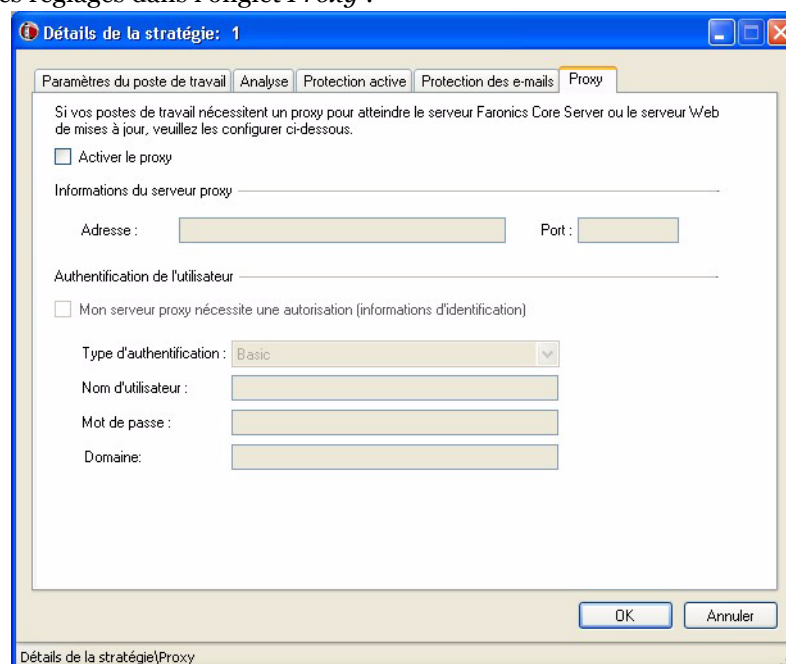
es réglages dans l'onglet Proxy :

Détails de la stratégie: 1

Paramètres du poste de travail | Analyse | Protection active | Protection des e-mails | Proxy

Si vos postes de travail nécessitent un proxy pour atteindre le serveur Faronics Core Server ou le serveur Web de mises à jour, veuillez les configurer ci-dessous.

Activer le proxy

Informations du serveur proxy

Adresse :

Port :

Authentification de l'utilisateur

Mon serveur proxy nécessite une autorisation (informations d'identification)

Type d'authentification : Basic

Nom d'utilisateur :

Mot de passe :

Domaine:

OK

Annuler

Détails de la stratégie\Proxy